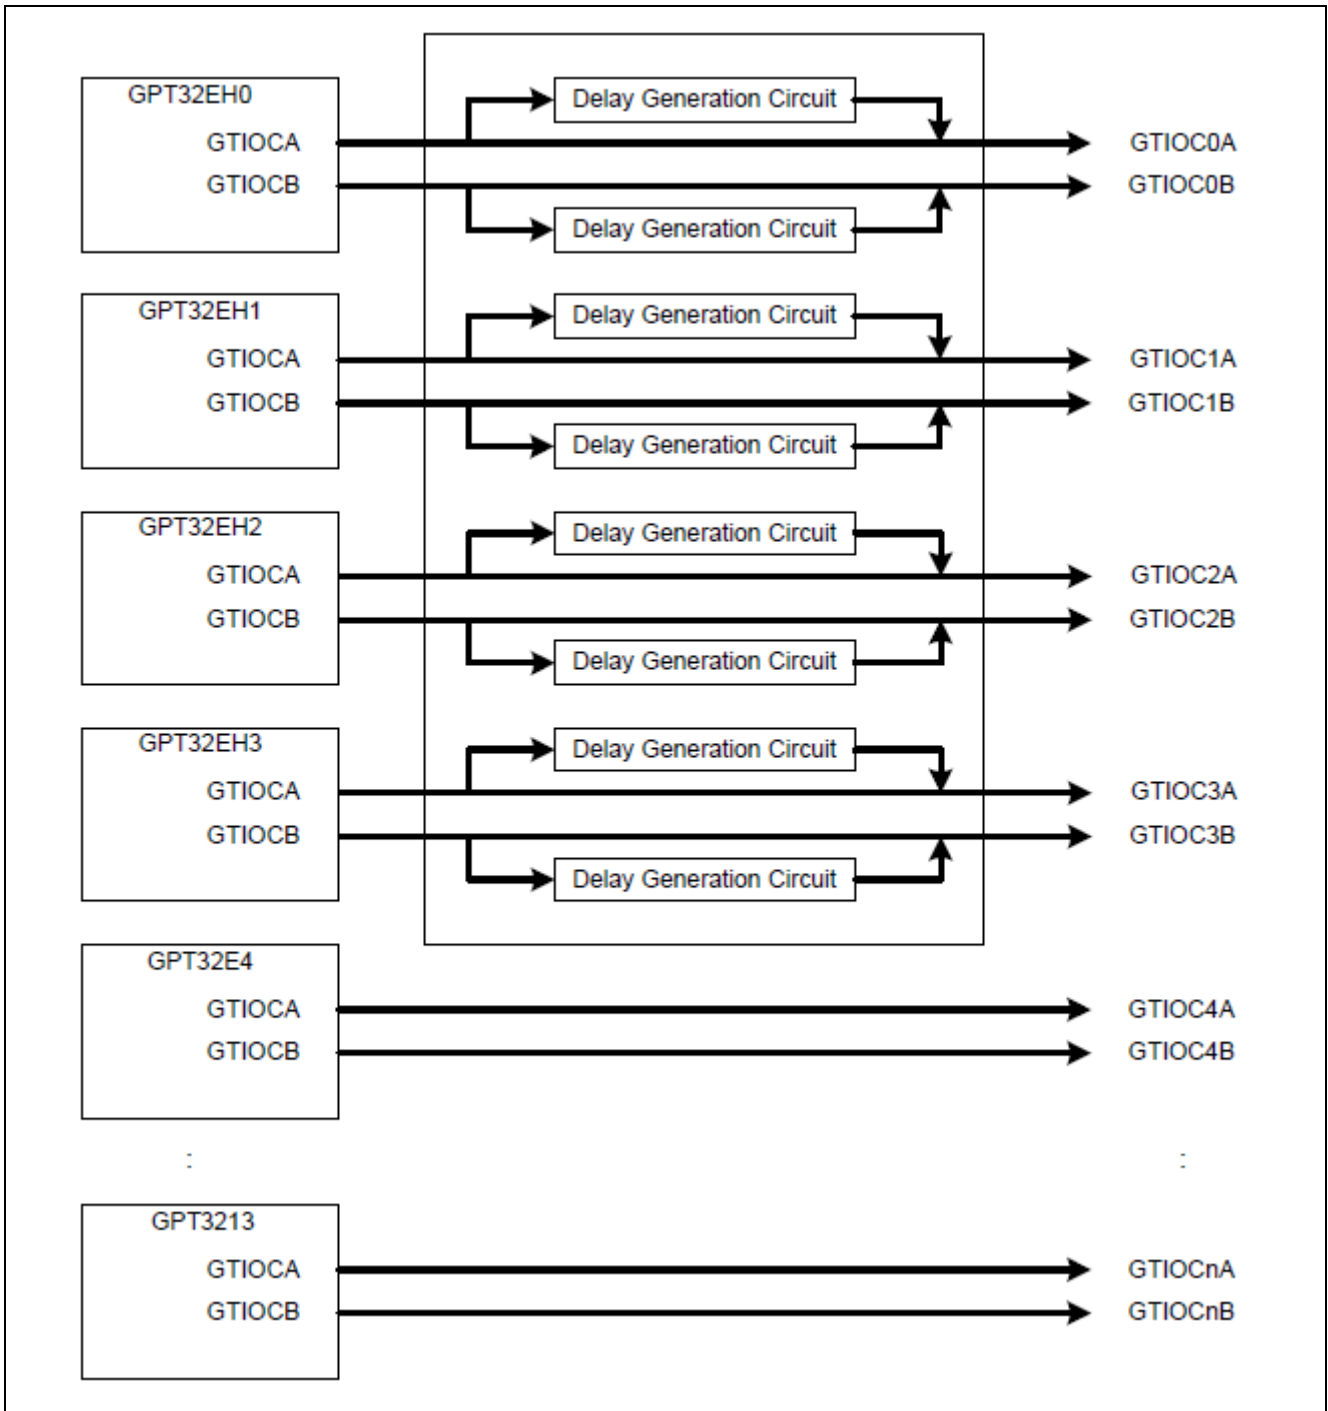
GPT32EH0
GTIOCA
GTIOCB
Delay Generation Circuit
Delay Generation Circuit
GTIOC0A
GTIOC0B

GPT32EH1
GTIOCA
GTIOCB
Delay Generation Circuit
Delay Generation Circuit
GTIOC1A
GTIOC1B

GPT32EH2
GTIOCA
GTIOCB
Delay Generation Circuit
Delay Generation Circuit
GTIOC2A
GTIOC2B

GPT32EH3
GTIOCA
GTIOCB
Delay Generation Circuit
Delay Generation Circuit
GTIOC3A
GTIOC3B

GPT32E4
GTIOCA
GTIOCB
GTIOC4A
GTIOC4B

:
:

GPT3213
GTIOCA
GTIOCB
GTIOCnA
GTIOCnB